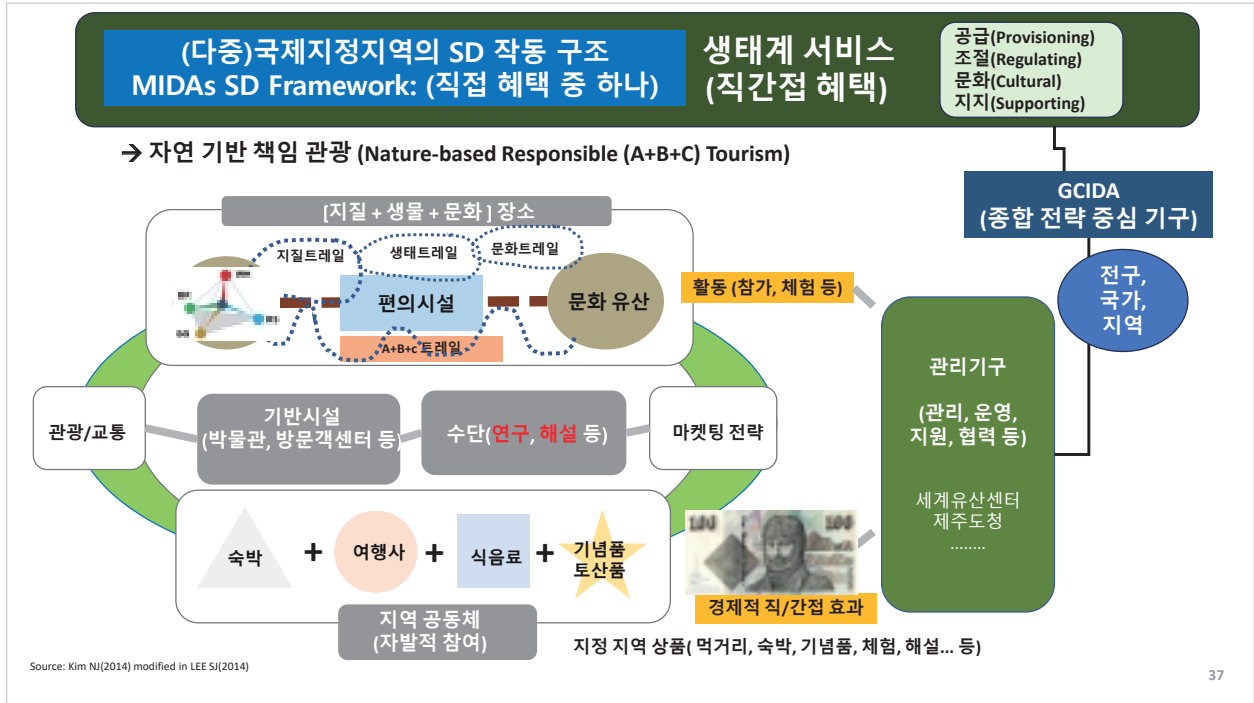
(다중)국제지정지역의 SD 작동 구조
MIDAs SD Framework: (직접 혜택 중 하나)

생태계 서비스
(직간접 혜택)

공급(Provisioning)
조절(Regulating)
문화(Cultural)
지지(Supporting)

→ 자연 기반 책임 관광 (Nature-based Responsible (A+B+C) Tourism)

GCIDA
(종합 전략 중심 기구)

[지질 + 생물 + 문화 ] 장소

지질트레일

생태트레일

문화트레일

편의시설

문화 유산

A+B+C 트레일

활동 (참가, 체험 등)

전구,
국가,
지역

관리기구

(관리, 운영,
지원, 협력 등)

세계유산센터
제주도청
........

관광/교통

기반시설
(박물관, 방문객센터 등)

수단(연구, 해설 등)

마켓팅 전략

숙박

+

여행사

+

식음료

+

기념품
토산품

경제적 직/간접 효과

지역 공동체
(자발적 참여)

지정 지역 상품( 먹거리, 숙박, 기념품, 체험, 해설... 등)

Source: Kim NJ(2014) modified in LEE SJ(2014)

37